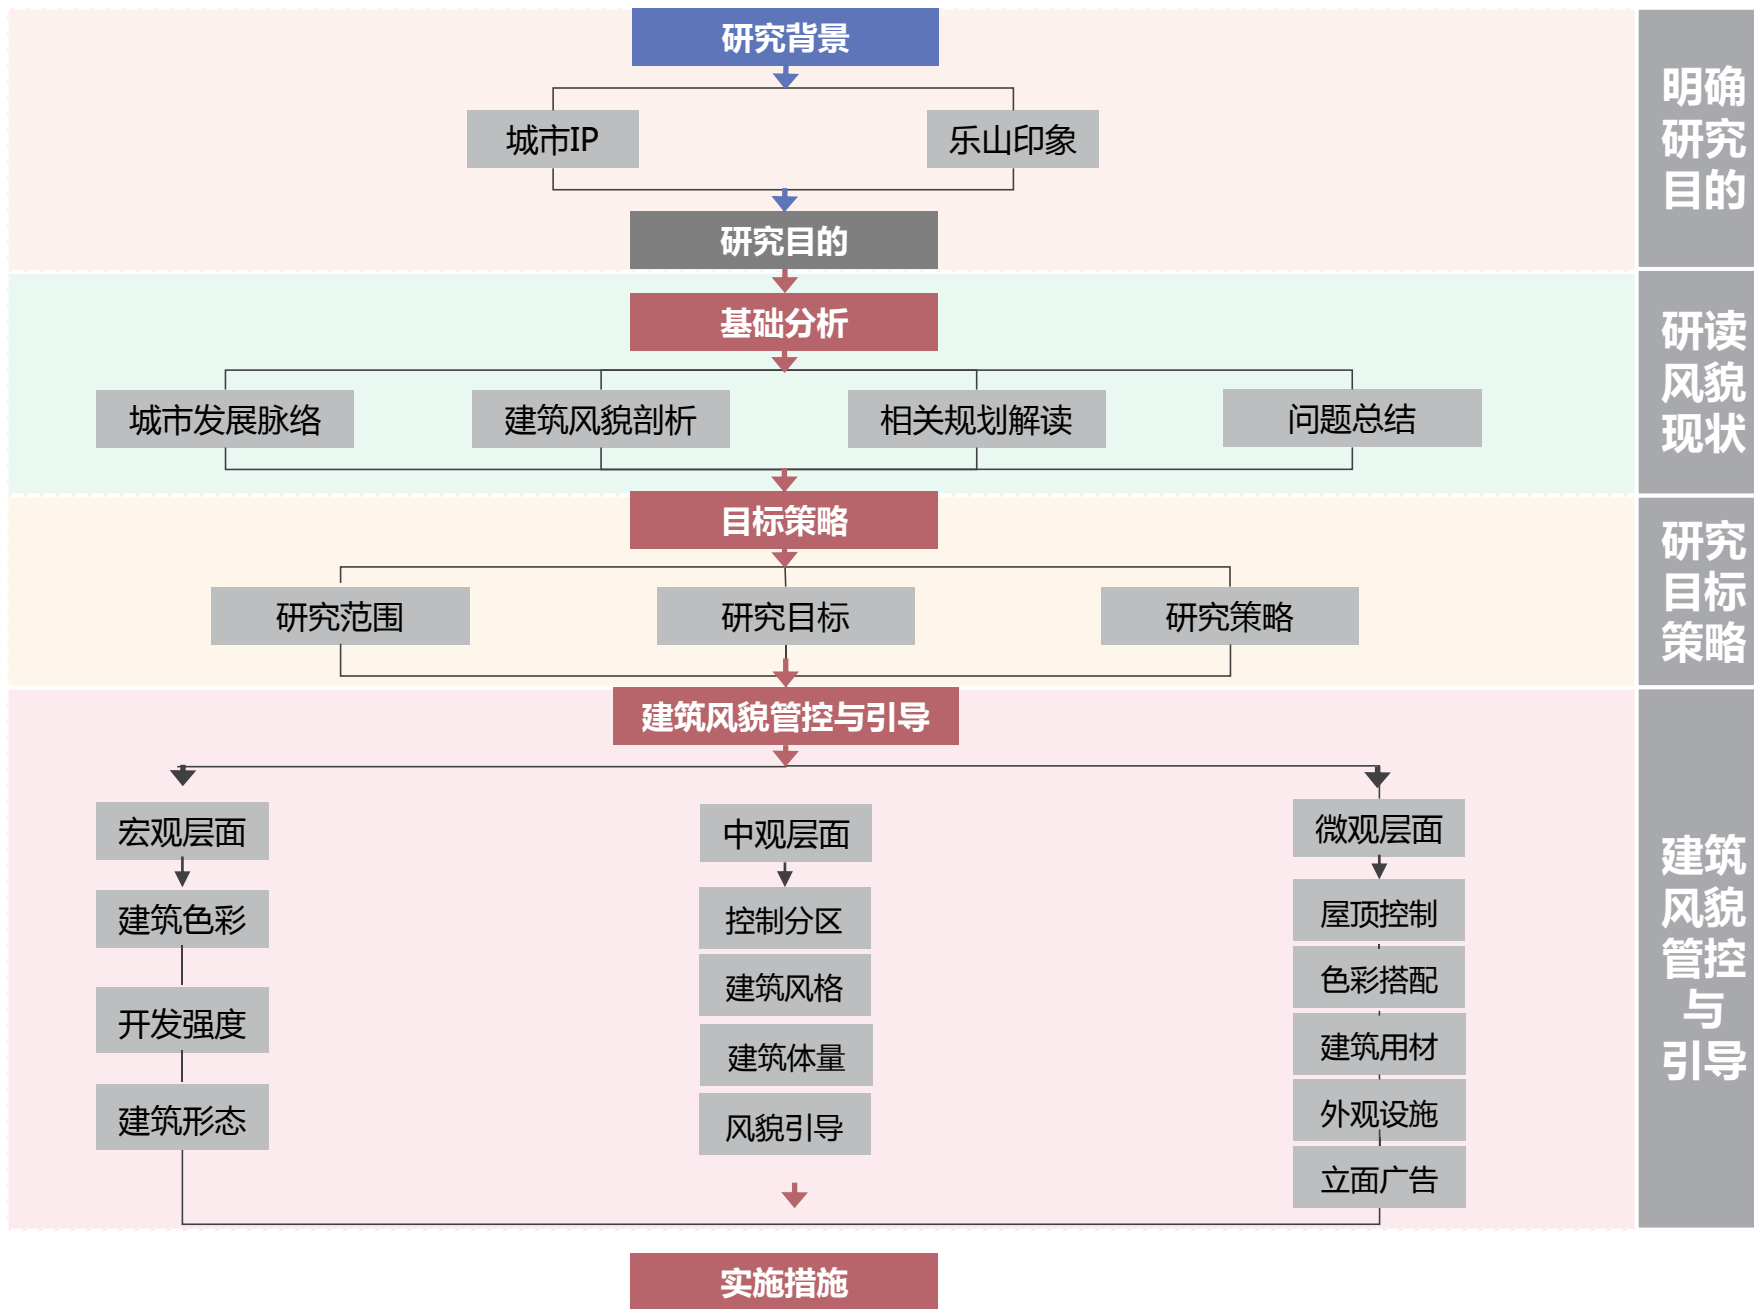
研究背景

城市IP

乐山印象

研究目的

明确研究目的

基础分析

城市发展脉络

建筑风貌剖析

相关规划解读

问题总结

研读风貌现状

目标策略

研究范围

研究目标

研究策略

研究目标策略

建筑风貌管控与引导

宏观层面

建筑色彩

开发强度

建筑形态

中观层面

控制分区

建筑风格

建筑体量

风貌引导

微观层面

屋顶控制

色彩搭配

建筑用材

外观设施

立面广告

建筑风貌管控与引导

实施措施